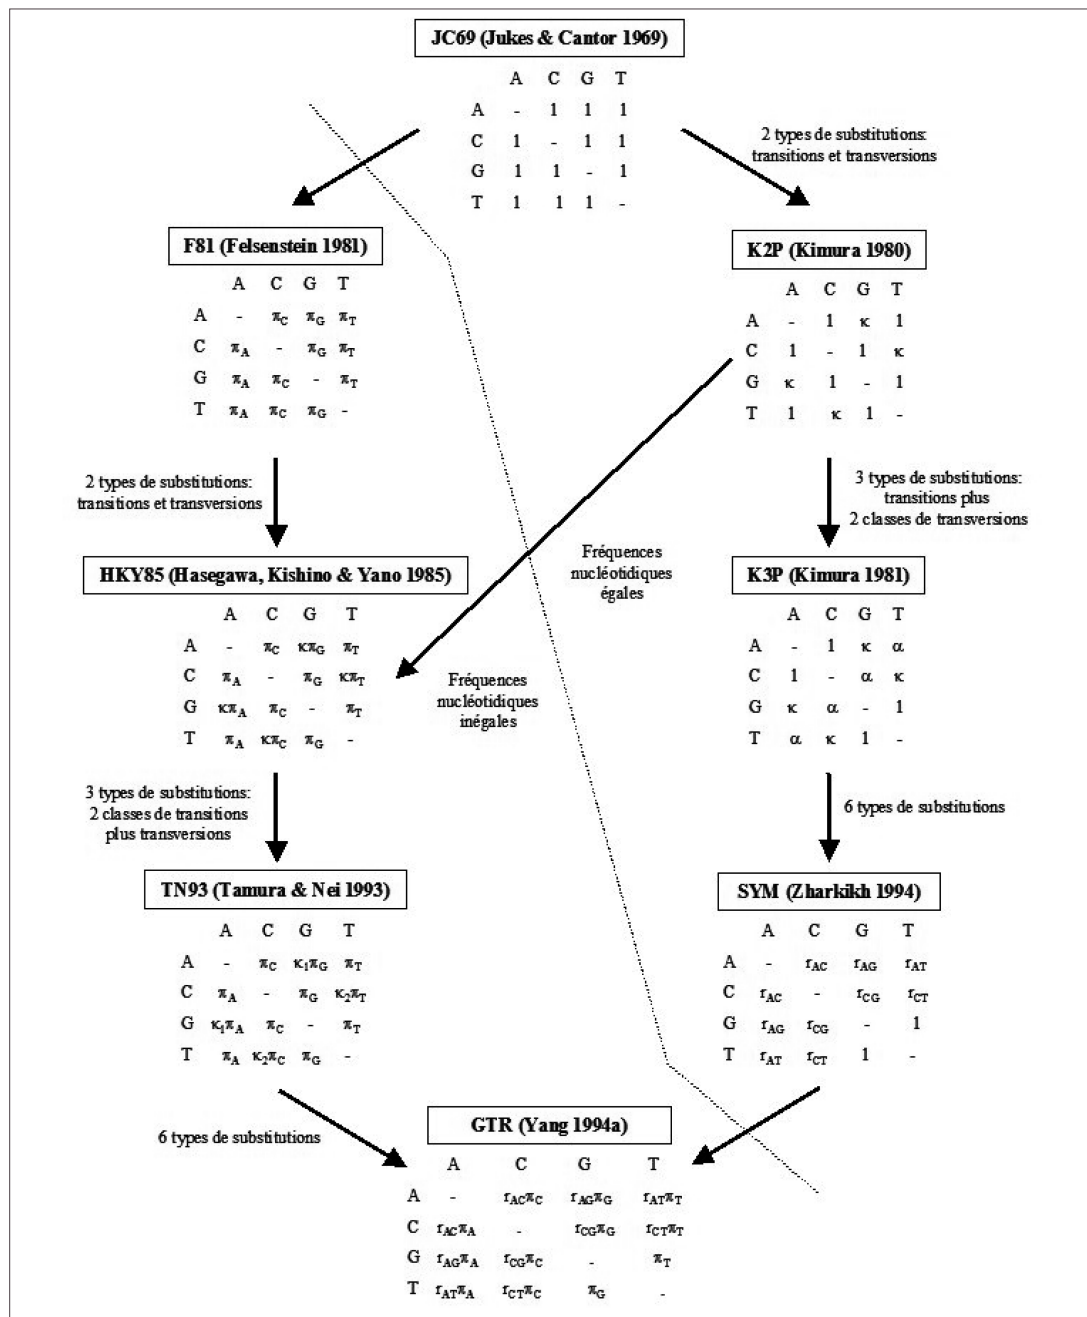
JC69 (Jukes & Cantor 1969)

| | A | C | G | T |
|---|---|---|---|---|
| A | - | 1 | 1 | 1 |
| C | 1 | - | 1 | 1 |
| G | 1 | 1 | - | 1 |
| T | 1 | 1 | 1 | - |

2 types de substitutions: transitions et transversions

F81 (Felsenstein 1981)

| | A | C | G | T |
|---|---|---|---|---|
| A | - | $\pi_C$ | $\pi_G$ | $\pi_T$ |
| C | $\pi_A$ | - | $\pi_G$ | $\pi_T$ |
| G | $\pi_A$ | $\pi_C$ | - | $\pi_T$ |
| T | $\pi_A$ | $\pi_C$ | $\pi_G$ | - |

K2P (Kimura 1980)

| | A | C | G | T |
|---|---|---|---|---|
| A | - | 1 | $\kappa$ | 1 |
| C | 1 | - | 1 | $\kappa$ |
| G | $\kappa$ | 1 | - | 1 |
| T | 1 | $\kappa$ | 1 | - |

2 types de substitutions: transitions et transversions

3 types de substitutions: transitions plus 2 classes de transversions

Fréquences nucléotidiques égales

HKY85 (Hasegawa, Kishino & Yano 1985)

| | A | C | G | T |
|---|---|---|---|---|
| A | - | $\pi_C$ | $\kappa\pi_G$ | $\pi_T$ |
| C | $\pi_A$ | - | $\pi_G$ | $\kappa\pi_T$ |
| G | $\kappa\pi_A$ | $\pi_C$ | - | $\pi_T$ |
| T | $\pi_A$ | $\kappa\pi_C$ | $\pi_G$ | - |

Fréquences nucléotidiques inégales

K3P (Kimura 1981)

| | A | C | G | T |
|---|---|---|---|---|
| A | - | 1 | $\kappa$ | $\alpha$ |
| C | 1 | - | $\alpha$ | $\kappa$ |
| G | $\kappa$ | $\alpha$ | - | 1 |
| T | $\alpha$ | $\kappa$ | 1 | - |

3 types de substitutions: 2 classes de transitions plus transversions

6 types de substitutions

TN93 (Tamura & Nei 1993)

| | A | C | G | T |
|---|---|---|---|---|
| A | - | $\pi_C$ | $\kappa_1\pi_G$ | $\pi_T$ |
| C | $\pi_A$ | - | $\pi_G$ | $\kappa_2\pi_T$ |
| G | $\kappa_1\pi_A$ | $\pi_C$ | - | $\pi_T$ |
| T | $\pi_A$ | $\kappa_2\pi_C$ | $\pi_G$ | - |

SYM (Zharkikh 1994)

| | A | C | G | T |
|---|---|---|---|---|
| A | - | $r_{AC}$ | $r_{AG}$ | $r_{AT}$ |
| C | $r_{AC}$ | - | $r_{CG}$ | $r_{CT}$ |
| G | $r_{AG}$ | $r_{CG}$ | - | 1 |
| T | $r_{AT}$ | $r_{CT}$ | 1 | - |

6 types de substitutions

GTR (Yang 1994a)

| | A | C | G | T |
|---|---|---|---|---|
| A | - | $r_{AC}\pi_C$ | $r_{AG}\pi_G$ | $r_{AT}\pi_T$ |
| C | $r_{AC}\pi_A$ | - | $r_{CG}\pi_G$ | $r_{CT}\pi_T$ |
| G | $r_{AG}\pi_A$ | $r_{CG}\pi_C$ | - | $\pi_T$ |
| T | $r_{AT}\pi_A$ | $r_{CT}\pi_C$ | $\pi_G$ | - |